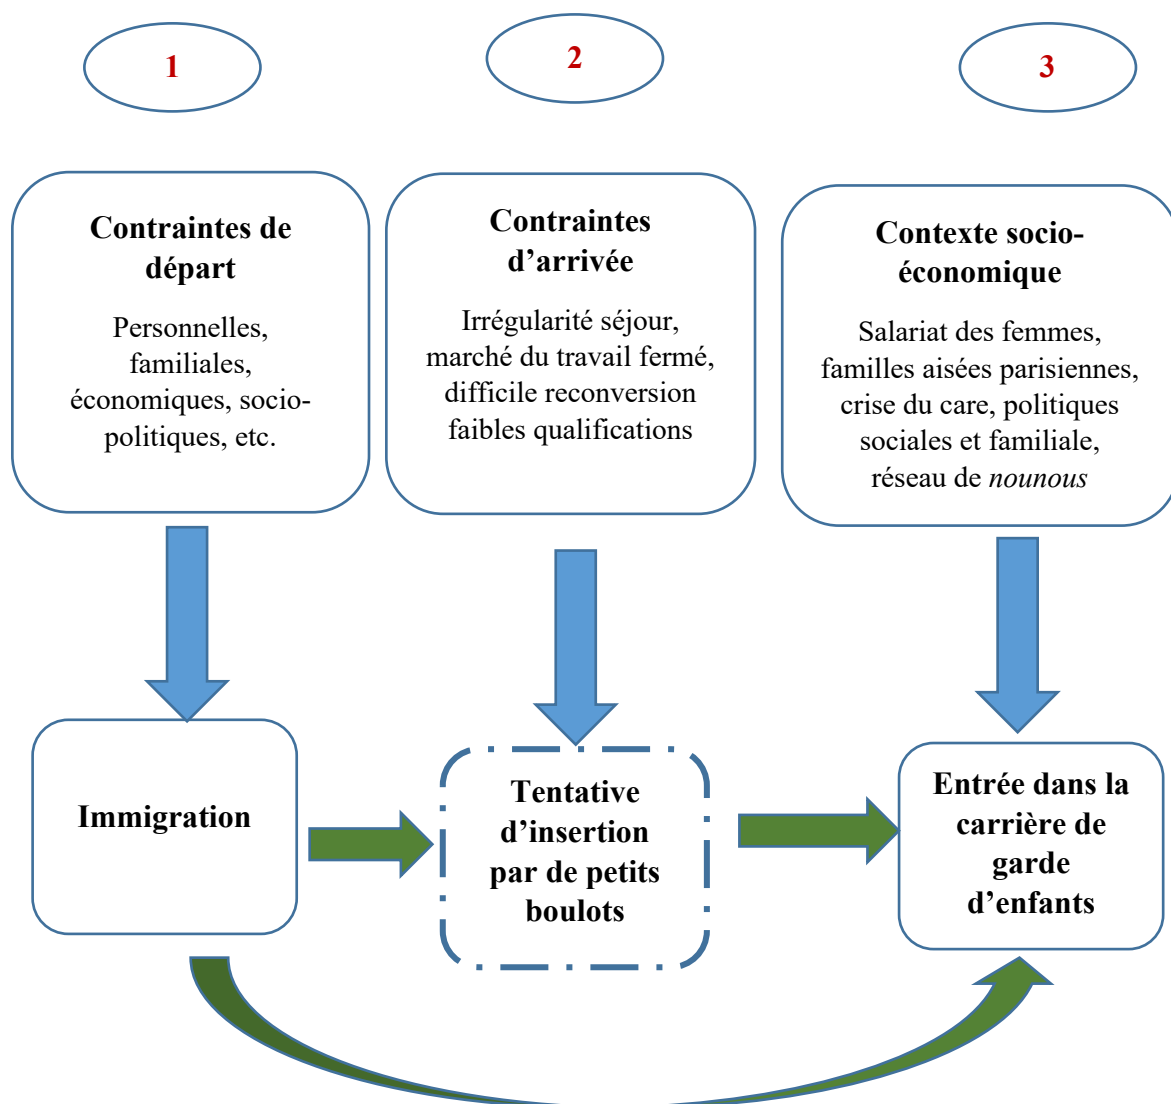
1

2

3

Contraintes de départ

Personnelles, familiales, économiques, socio-politiques, etc.

Contraintes d'arrivée

Irrégularité séjour, marché du travail fermé, difficile reconversion faibles qualifications

Contexte socio-économique

Salariat des femmes, familles aisées parisiennes, crise du care, politiques sociales et familiale, réseau de *nounous*

Immigration

Tentative d'insertion par de petits boulots

Entrée dans la carrière de garde d'enfants